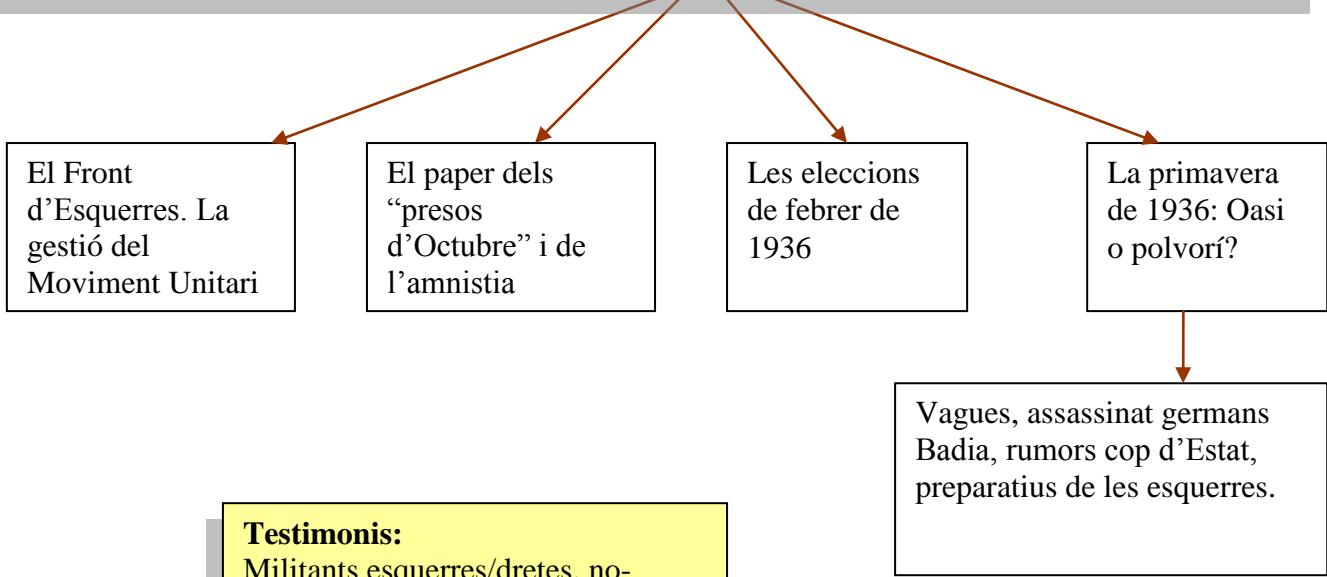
El Front d'Esquerres. La gestió del Moviment Unitari

El paper dels "presos d'Octubre" i de l'amnistia

Les eleccions de febrer de 1936

La primavera de 1936: Oasi o polvorí?

Vagues, assassinat germans Badia, rumors cop d'Estat, preparatius de les esquerres.

**Testimonis:**
Militants esquerres/dretes, no-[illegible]